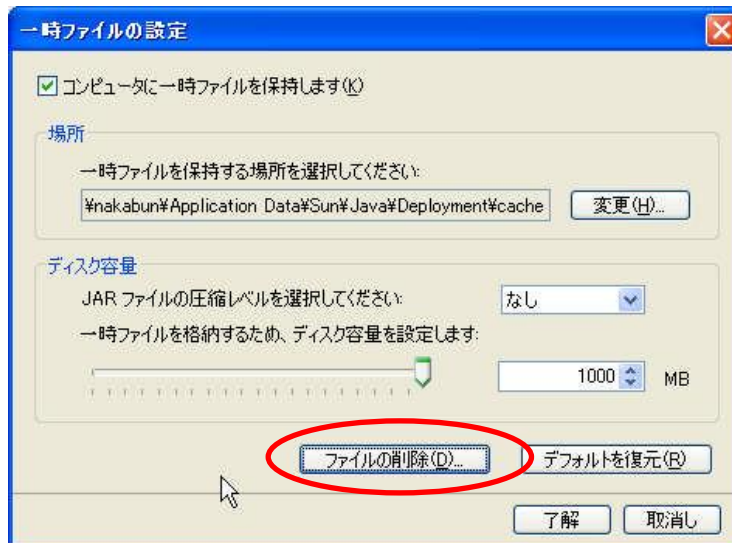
一時ファイルの設定

コンピュータに一時ファイルを保持します(K)

場所

一時ファイルを保持する場所を選択してください:

¥nakabun¥Application Data¥Sun¥Java¥Deployment¥cache

変更(H)...

ディスク容量

JAR ファイルの圧縮レベルを選択してください:

なし

一時ファイルを格納するため、ディスク容量を設定します:

1000 MB

ファイルの削除(D)...

デフォルトを復元(R)

了解

取消し